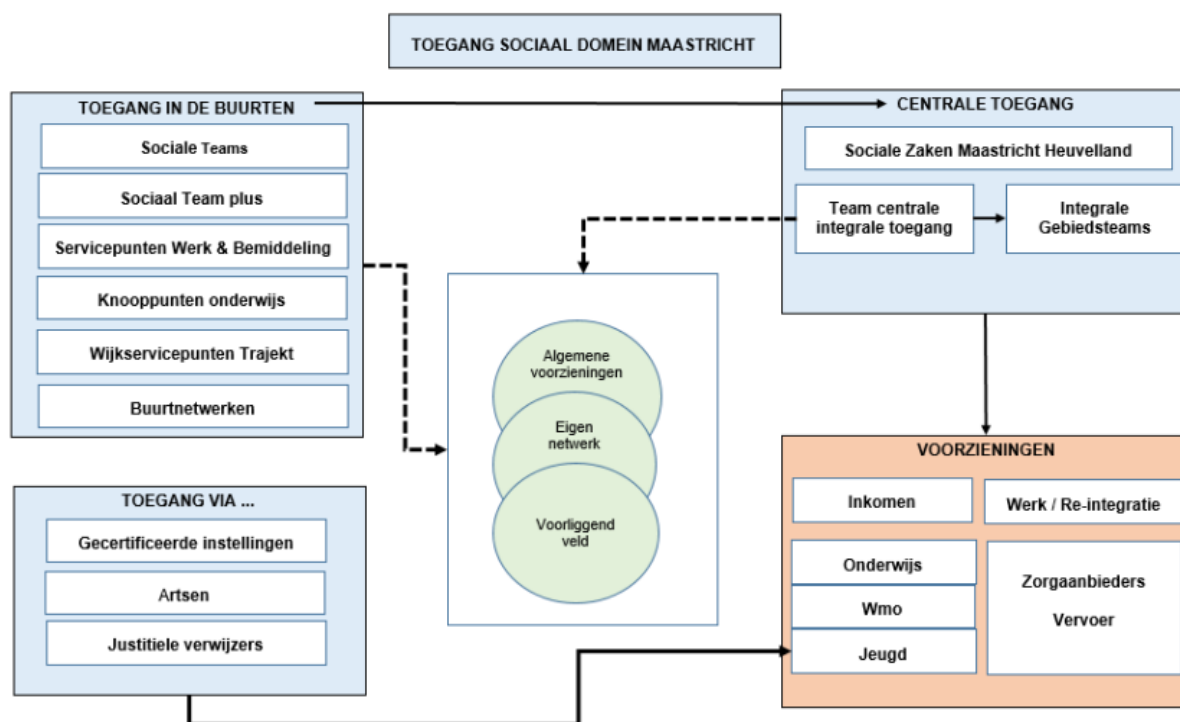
TOEGANG SOCIAAL DOMEIN MAASTRICHT

TOEGANG IN DE BUURTEN

Sociale Teams

Sociaal Team plus

Servicepunten Werk & Bemiddeling

Knooppunten onderwijs

Wijkservicepunten Trajekt

Buurtnetwerken

CENTRALE TOEGANG

Sociale Zaken Maastricht Heuvelland

Team centrale integrale toegang

Integrale Gebiedsteams

Algemene voorzieningen

Eigen netwerk

Voorliggend veld

TOEGANG VIA ...

Gecertificeerde instellingen

Artsen

Justitiele verwijzers

VOORZIENINGEN

Inkomen

Werk / Re-integratie

Onderwijs

Wmo

Jeugd

Zorgaanbieders

Vervoer